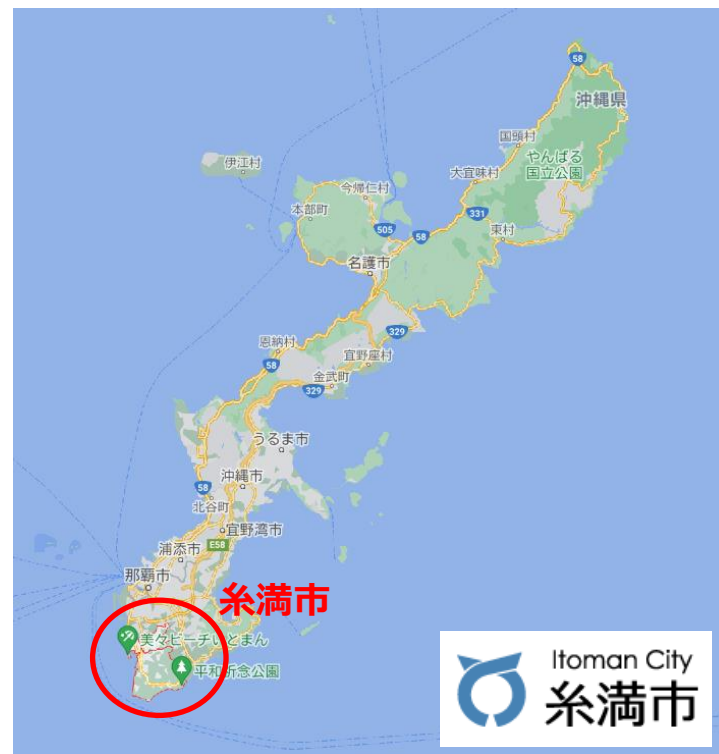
58
沖縄県
国頭村
伊江村
大宜味村
やんばる
国立公園
今帰仁村
本部町
331
505
58
東村
名護市
329
恩納村
宜野座村
58
金武町
329
うるま市
沖縄市
58
北谷町
宜野湾市
浦添市
E58
那覇市
糸満市
美々ビーチいとまん
平和祈念公園
Itoman City
糸満市